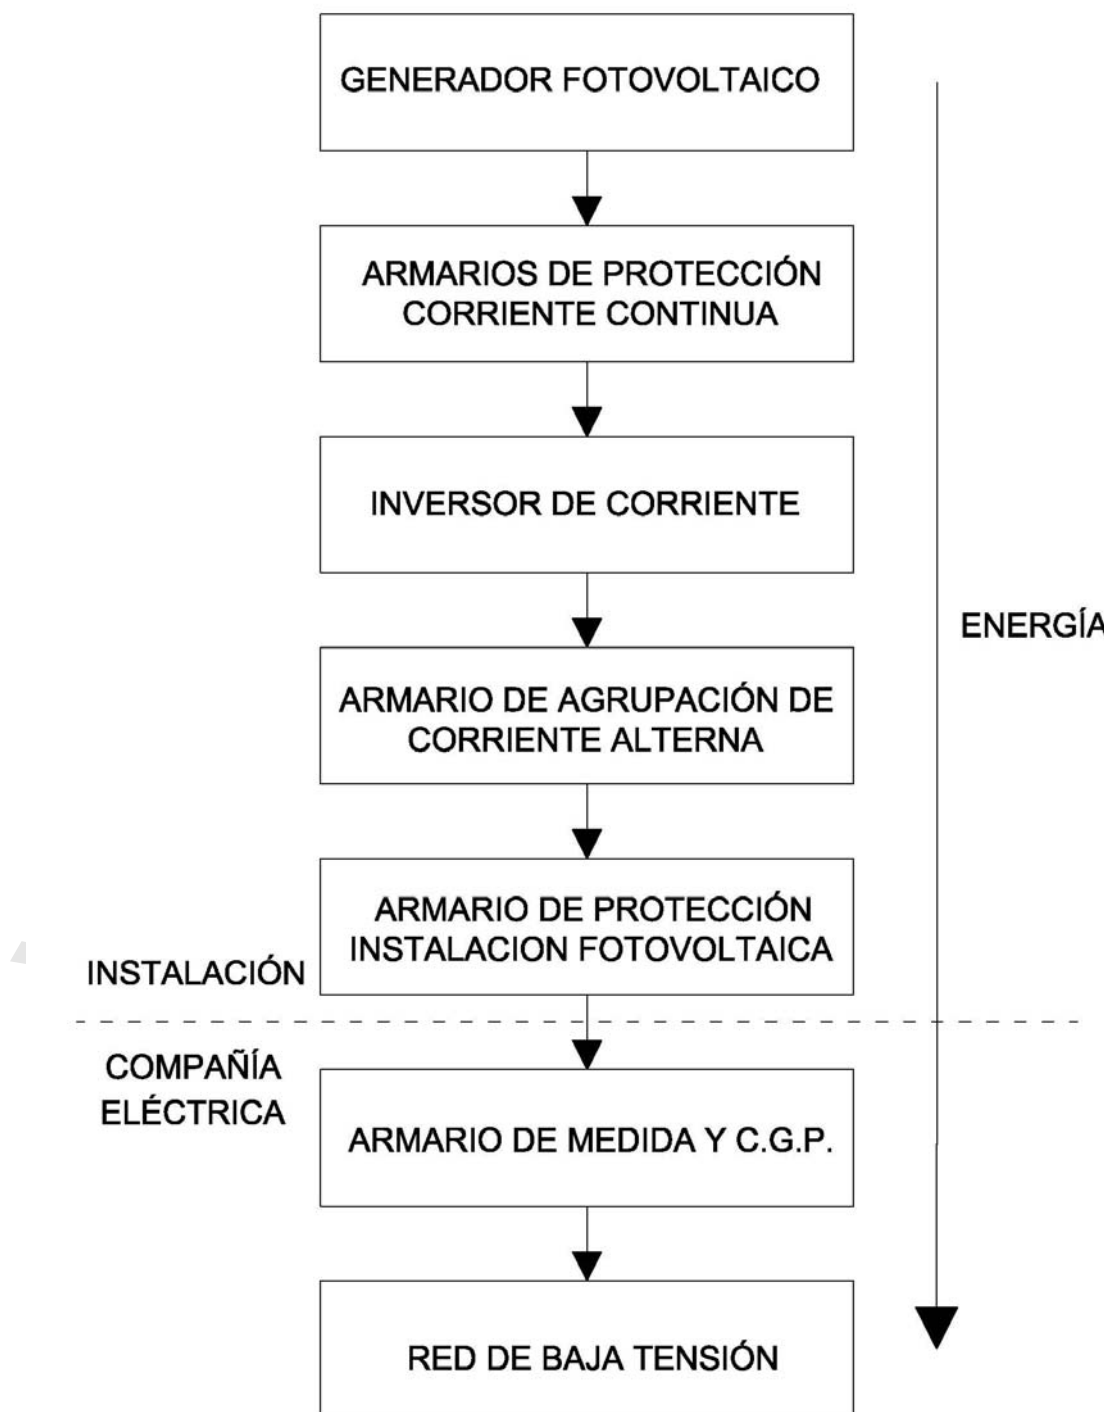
GENERADOR FOTOVOLTAICO

ARMARIOS DE PROTECCIÓN CORRIENTE CONTINUA

INVERSOR DE CORRIENTE

ENERGÍA

ARMARIO DE AGRUPACIÓN DE CORRIENTE ALTERNA

ARMARIO DE PROTECCIÓN INSTALACION FOTOVOLTAICA

INSTALACIÓN

COMPAÑÍA ELÉCTRICA

ARMARIO DE MEDIDA Y C.G.P.

RED DE BAJA TENSIÓN